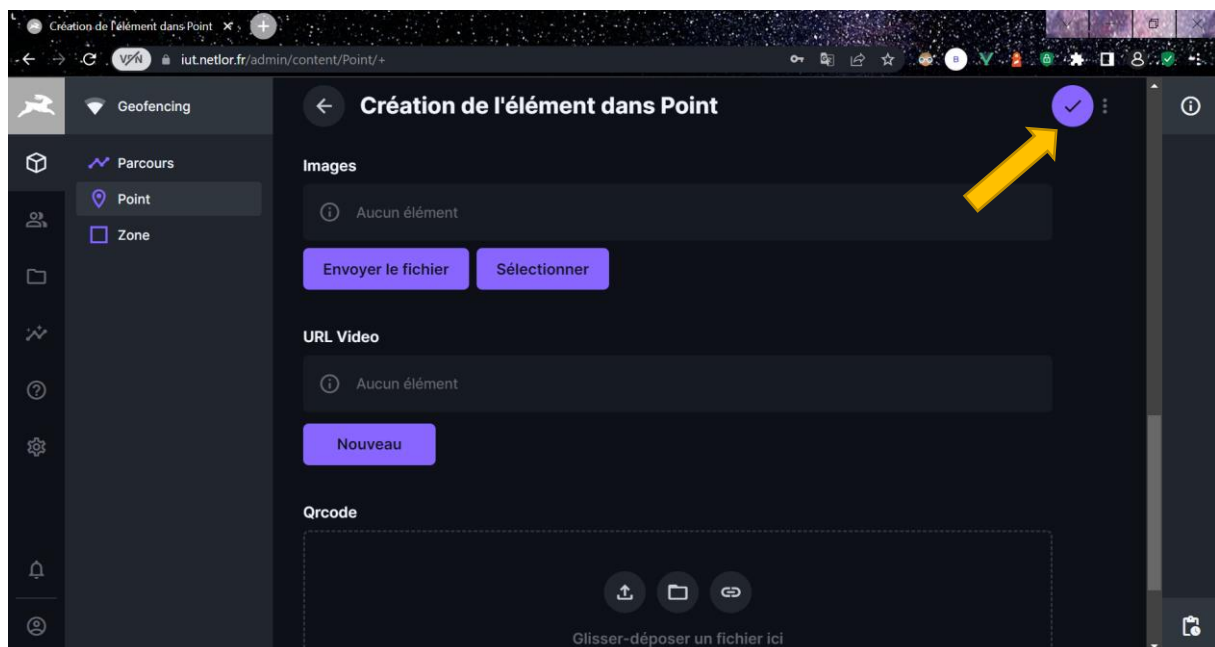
Création de l'élément dans Point ×

VPN iut.netlor.fr/admin/content/Point/+

Geofencing

Parcours

Point

Zone

Création de l'élément dans Point

Images

Aucun élément

Envoyer le fichier

Sélectionner

URL Video

Aucun élément

Nouveau

Qrcode

Glisser-déposer un fichier ici